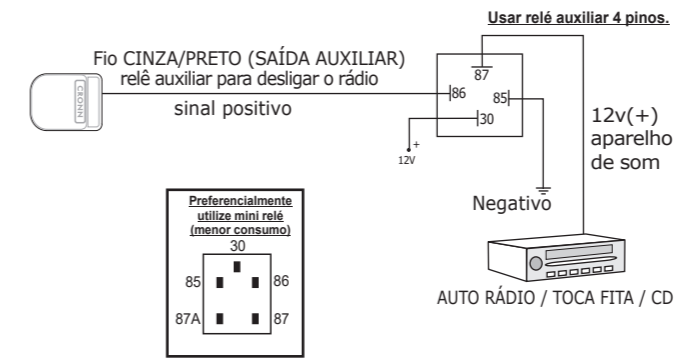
Usar relé auxiliar 4 pinos.

Fio CINZA/PRETO (SAÍDA AUXILIAR)
relê auxiliar para desligar o rádio

sinal positivo

CRONN

87
86
85
30

+
12V

12v(+)
aparelho
de som

Negativo

Preferencialmente utilize mini relé (menor consumo)

30
85
86
87A
87

AUTO RÁDIO / TOCA FITA / CD